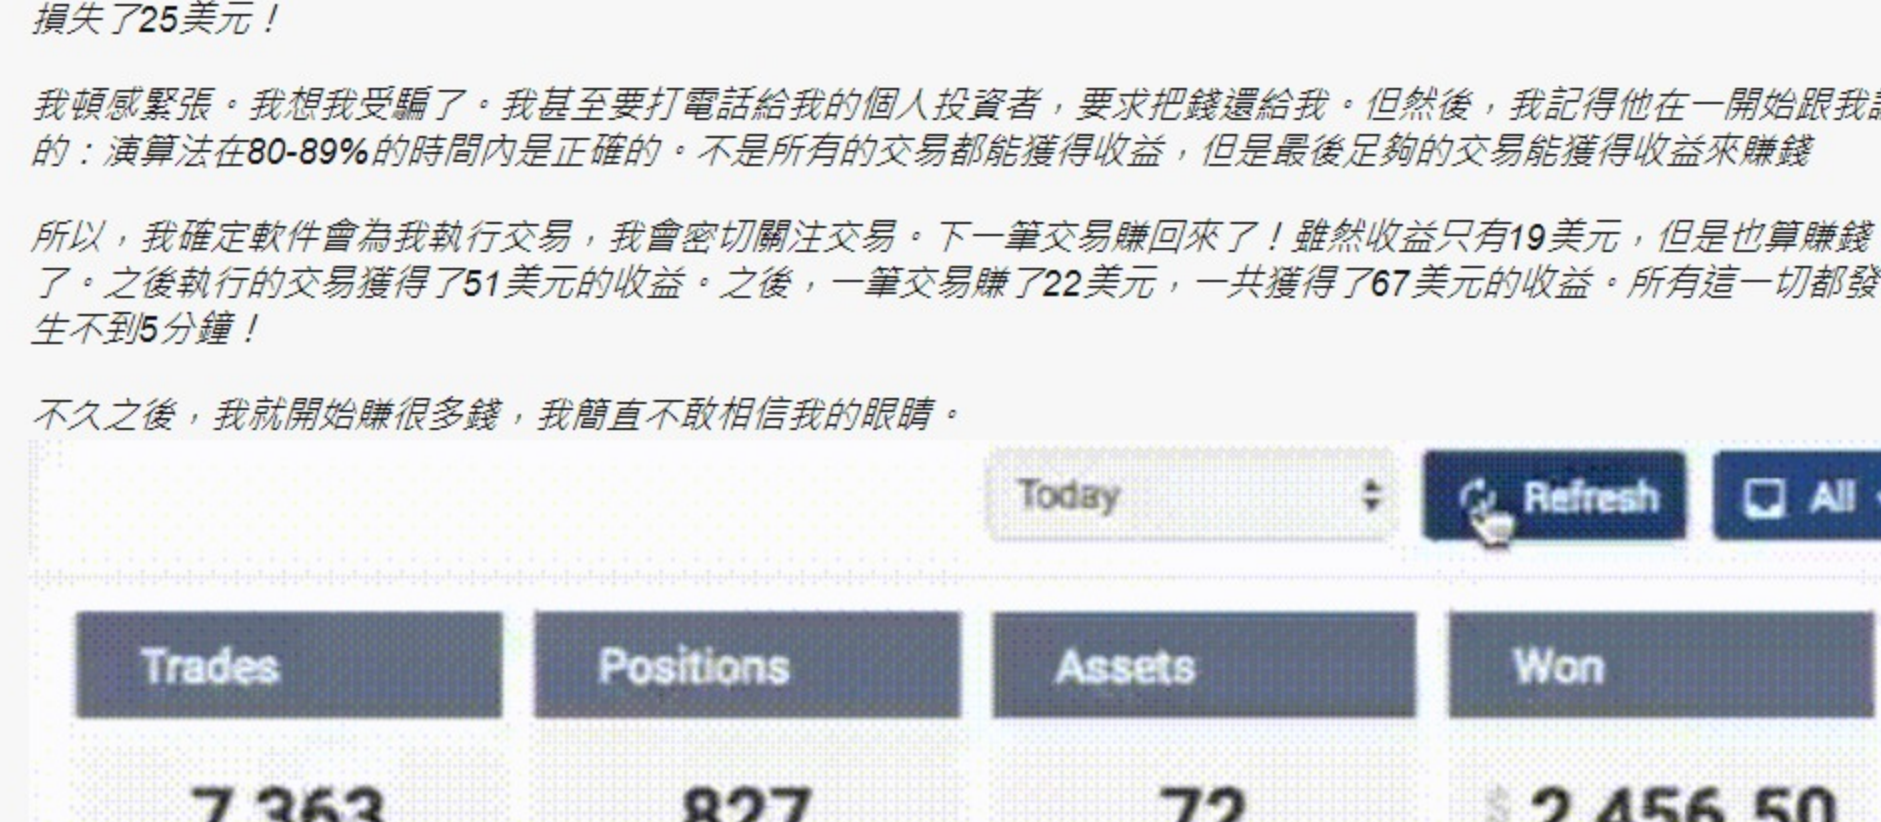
損失了25美元！

我頓感緊張。我想我受騙了。我甚至要打電話給我的個人投資者，要求把錢還給我。但然後，我記得他在一開始跟我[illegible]的：演算法在80-89%的時間內是正確的。不是所有的交易都能獲得收益，但是最後足夠的交易能獲得收益來賺錢

所以，我確定軟件會為我執行交易，我會密切關注交易。下一筆交易賺回來了！雖然收益只有19美元，但是也算賺錢了。之後執行的交易獲得了51美元的收益。之後，一筆交易賺了22美元，一共獲得了67美元的收益。所有這一切都發生不到5分鐘！

不久之後，我就開始賺很多錢，我簡直不敢相信我的眼睛。

Today

Refresh

All

| Trades | Positions | Assets | Won |
|---|---|---|---|
| 7,363 | 827 | 72 | $ 2,456.50 |